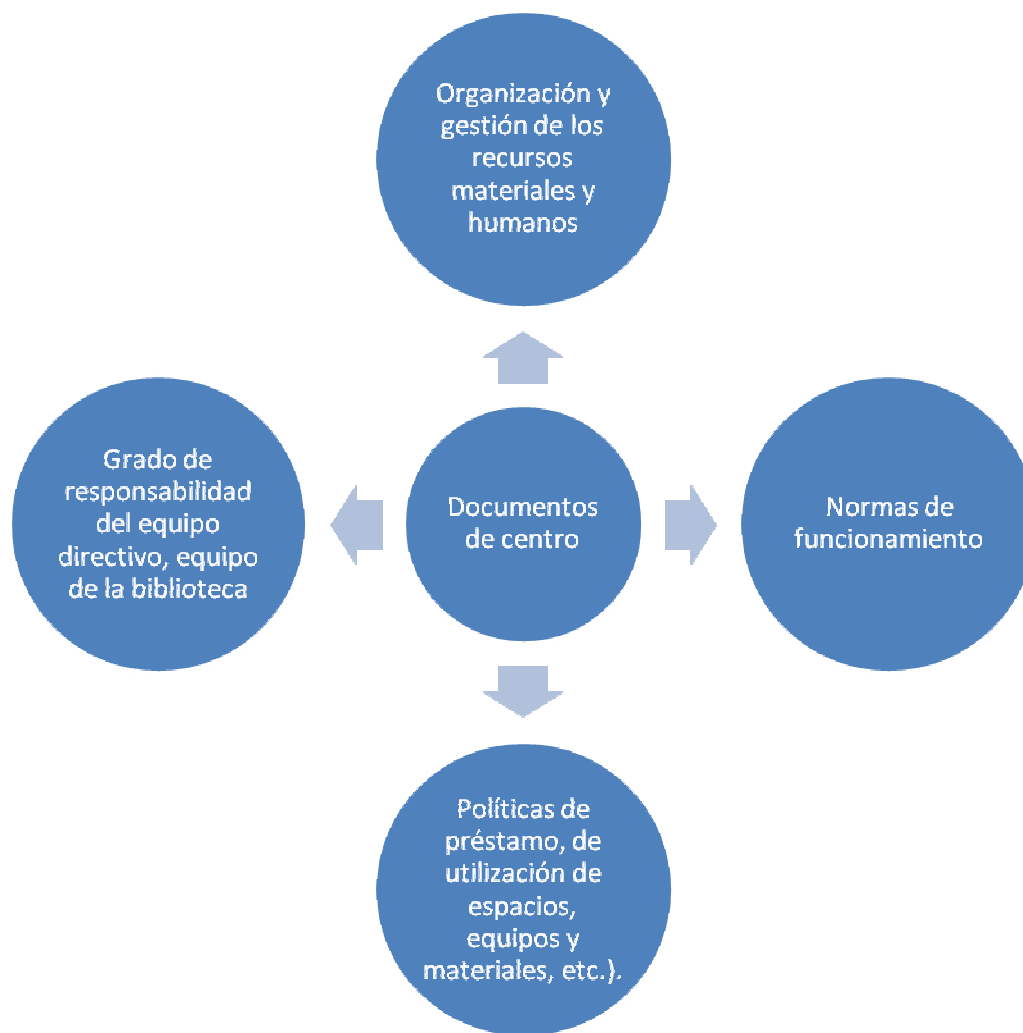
Organización y gestión de los recursos materiales y humanos

Grado de responsabilidad del equipo directivo, equipo de la biblioteca

Documentos de centro

Normas de funcionamiento

Políticas de préstamo, de utilización de espacios, equipos y materiales, etc.).